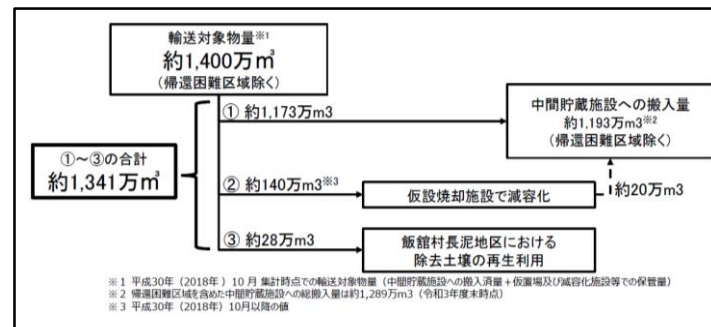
輸送対象物量※1
約1,400万m³
（帰還困難区域除く）

①～③の合計
約1,341万m³

① 約1,173万m3

中間貯蔵施設への搬入量
約1,193万m3※2
（帰還困難区域除く）

② 約140万m3※3

仮設焼却施設で減容化

約20万m3

③ 約28万m3

飯舘村長泥地区における
除去土壌の再生利用

※1 平成30年（2018年）10月 集計時点での輸送対象物量（中間貯蔵施設への搬入済量＋仮置場及び減容化施設等での保管量）
※2 帰還困難区域を含めた中間貯蔵施設への総搬入量は約1,289万m3（令和3年度末時点）
※3 平成30年（2018年）10月以降の値